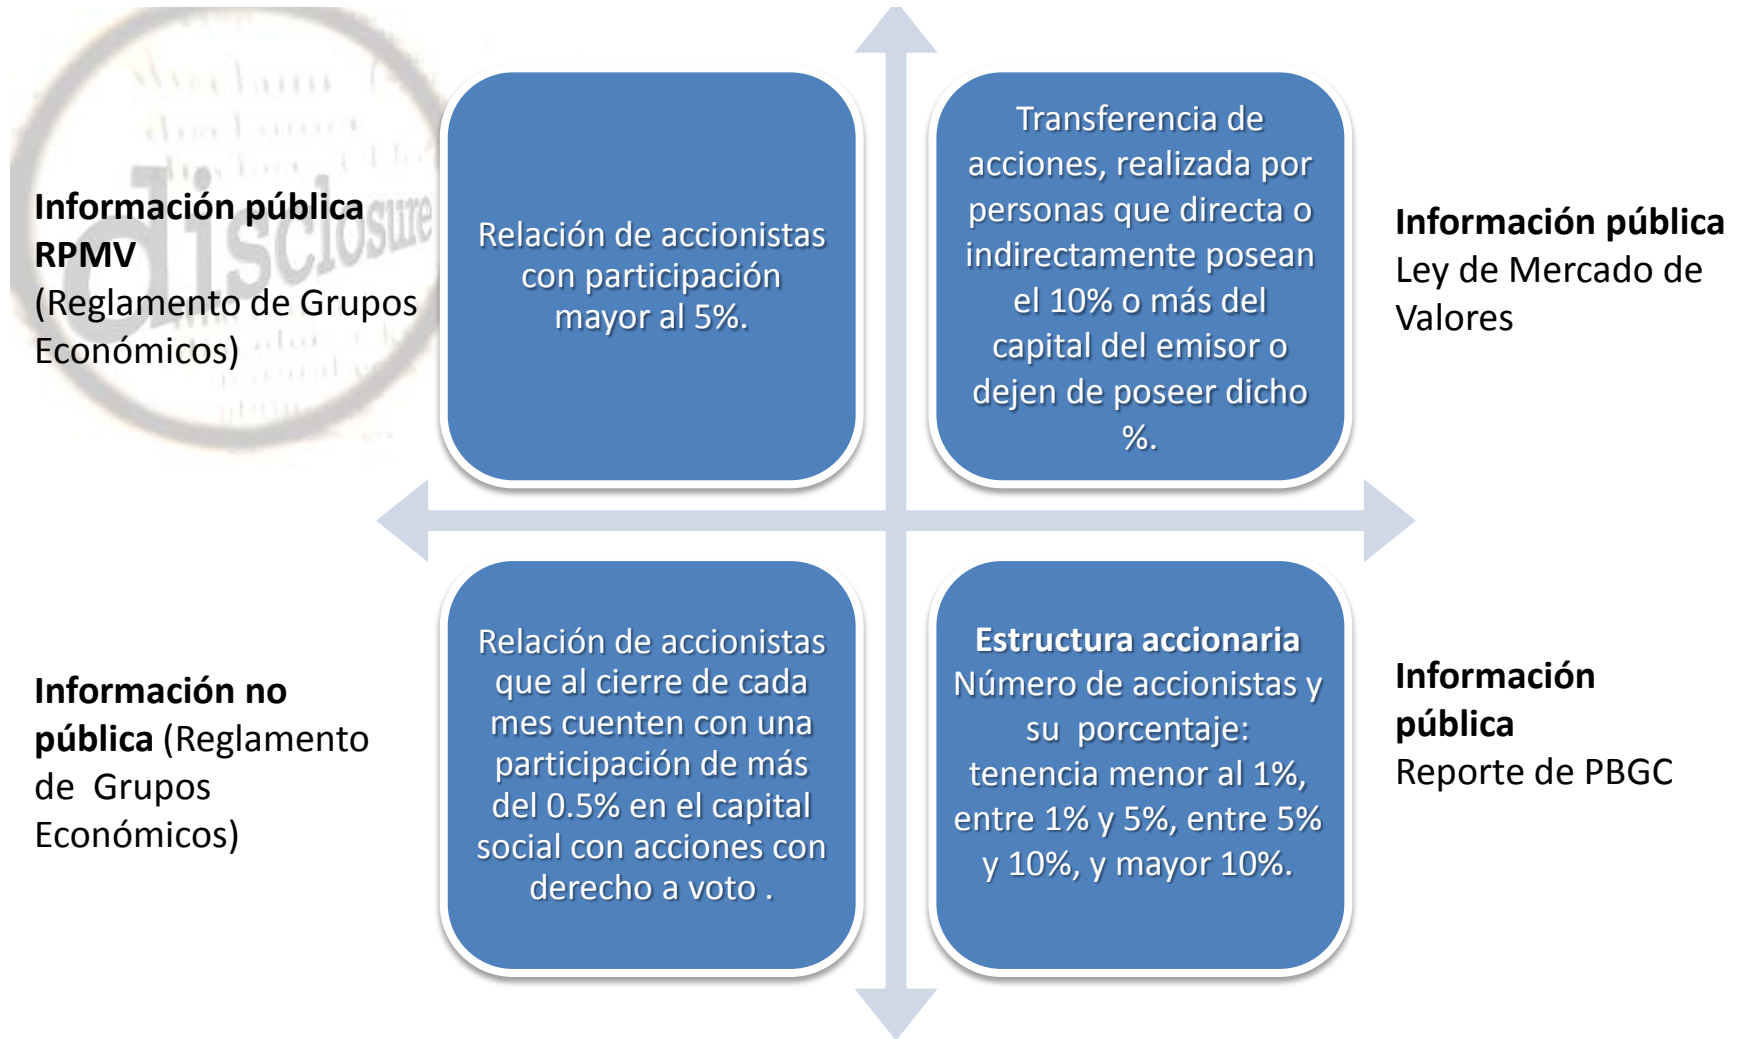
**Información pública RPMV** (Reglamento de Grupos Económicos)

disclosure

Relación de accionistas con participación mayor al 5%.

Transferencia de acciones, realizada por personas que directa o indirectamente posean el 10% o más del capital del emisor o dejen de poseer dicho %.

**Información pública** Ley de Mercado de Valores

**Información no pública** (Reglamento de Grupos Económicos)

Relación de accionistas que al cierre de cada mes cuenten con una participación de más del 0.5% en el capital social con acciones con derecho a voto .

**Estructura accionaria** Número de accionistas y su porcentaje: tenencia menor al 1%, entre 1% y 5%, entre 5% y 10%, y mayor 10%.

**Información pública** Reporte de PBGC